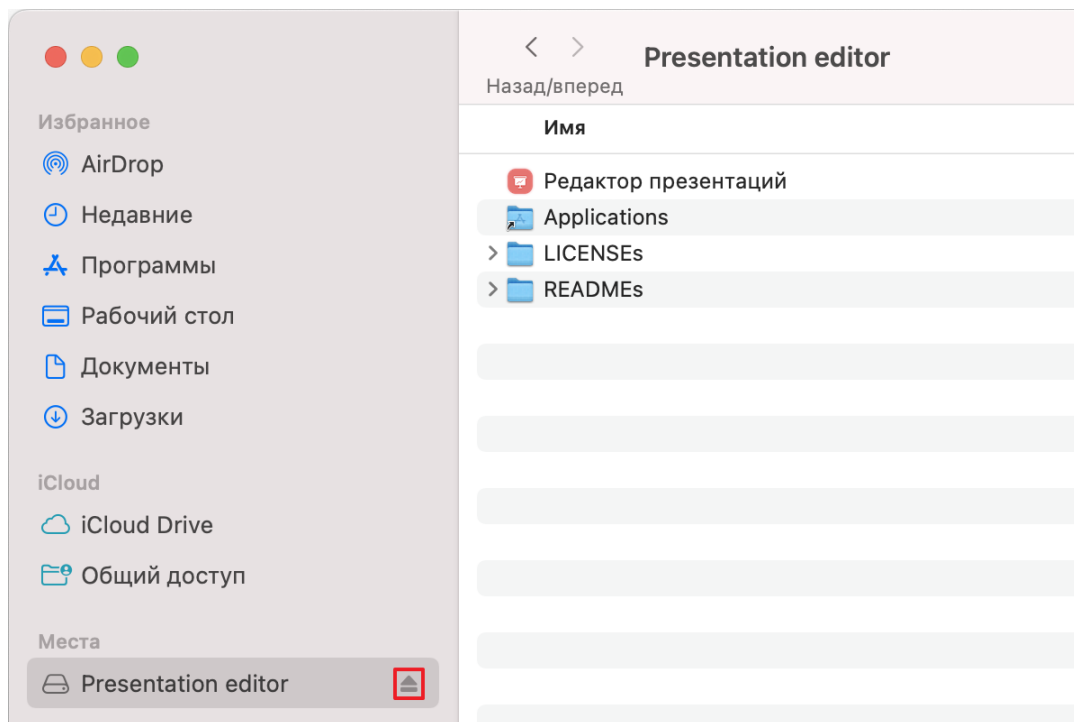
Избранное
AirDrop
Недавние
Программы
Рабочий стол
Документы
Загрузки

iCloud
iCloud Drive
Общий доступ

Места
Presentation editor

Назад/вперед
Presentation editor

Имя
Редактор презентаций
Applications
LICENSEs
READMEs